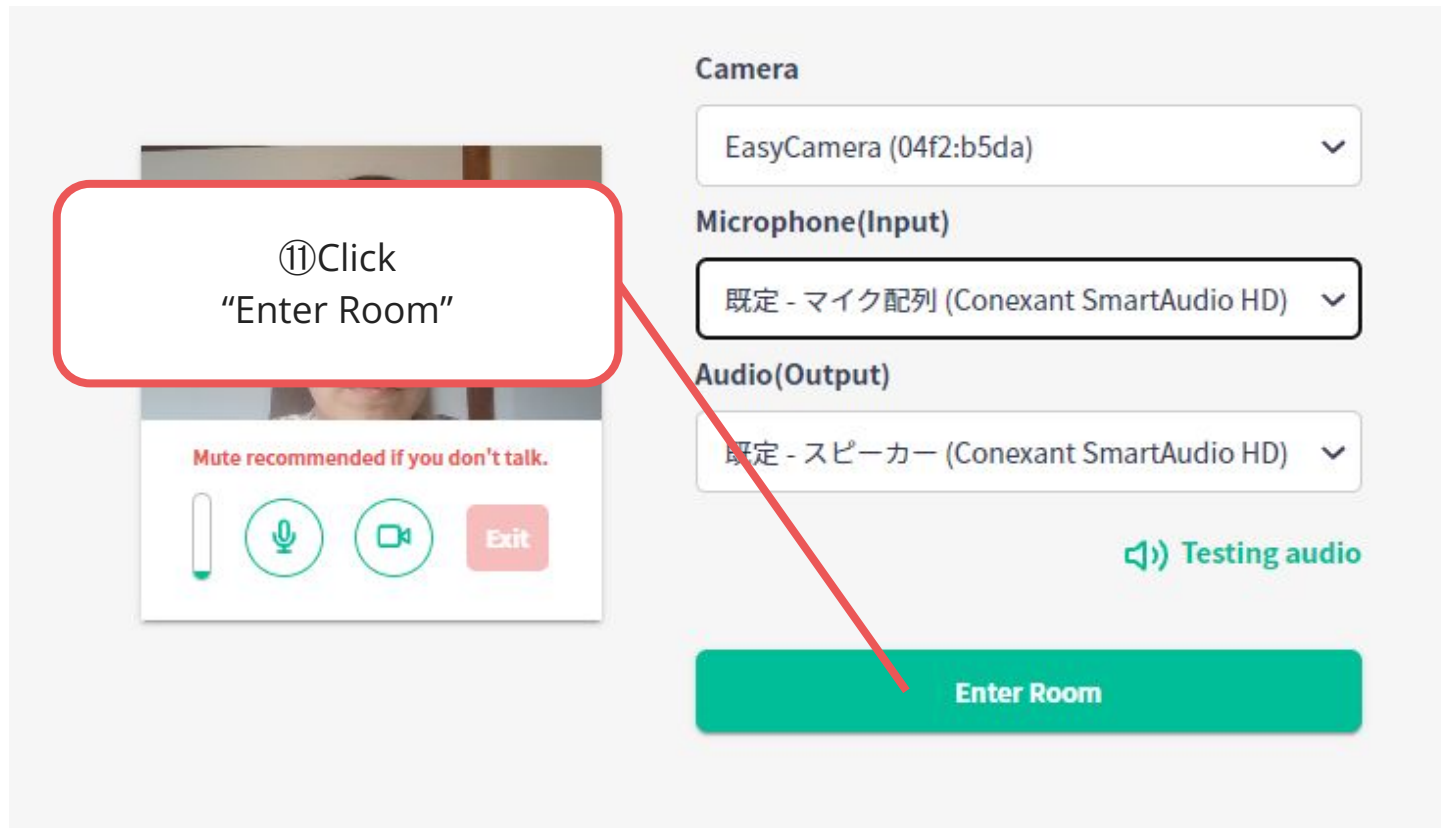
⑪Click
“Enter Room”

Mute recommended if you don't talk.

Exit

Camera

EasyCamera (04f2:b5da)

Microphone(Input)

既定 - マイク配列 (Conexant SmartAudio HD)

Audio(Output)

既定 - スピーカー (Conexant SmartAudio HD)

Testing audio

Enter Room